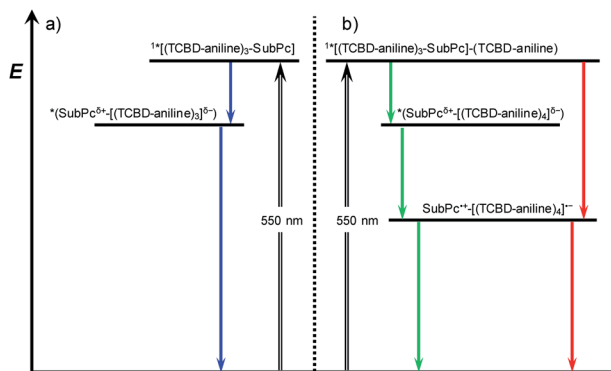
a)

$E$

$^{1*}$[(TCBD-aniline)$_3$-SubPc]

*(SubPc$^{\delta+}$-[(TCBD-aniline)$_3$]$^{\delta-}$)

550 nm

b)

$^{1*}$[(TCBD-aniline)$_3$-SubPc]-(TCBD-aniline)

*(SubPc$^{\delta+}$-[(TCBD-aniline)$_4$]$^{\delta-}$)

550 nm

SubPc$^{\bullet+}$-[(TCBD-aniline)$_4$]$^{\bullet-}$